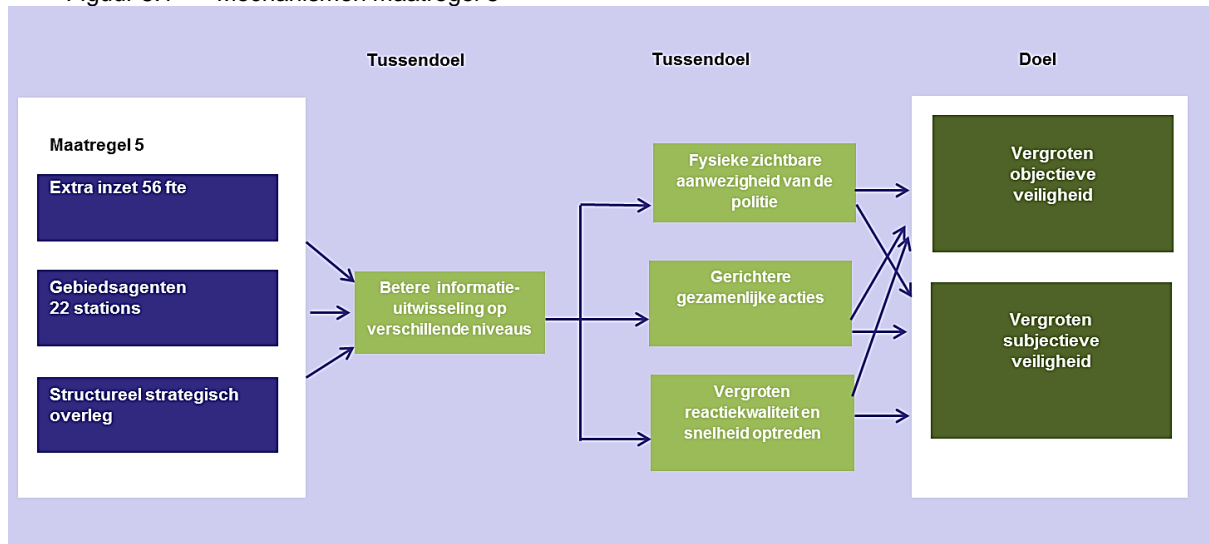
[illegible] Mechanismen Maatregel 5

Tussendoel

Tussendoel

Doel

Maatregel 5

Extra inzet 56 fte

Gebiedsagenten 22 stations

Structureel strategisch overleg

Betere informatie-uitwisseling op verschillende niveaus

Fysieke zichtbare aanwezigheid van de politie

Gerichtere gezamenlijke acties

Vergroten reactiekwaliteit en snelheid optreden

Vergroten objectieve veiligheid

Vergroten subjectieve veiligheid